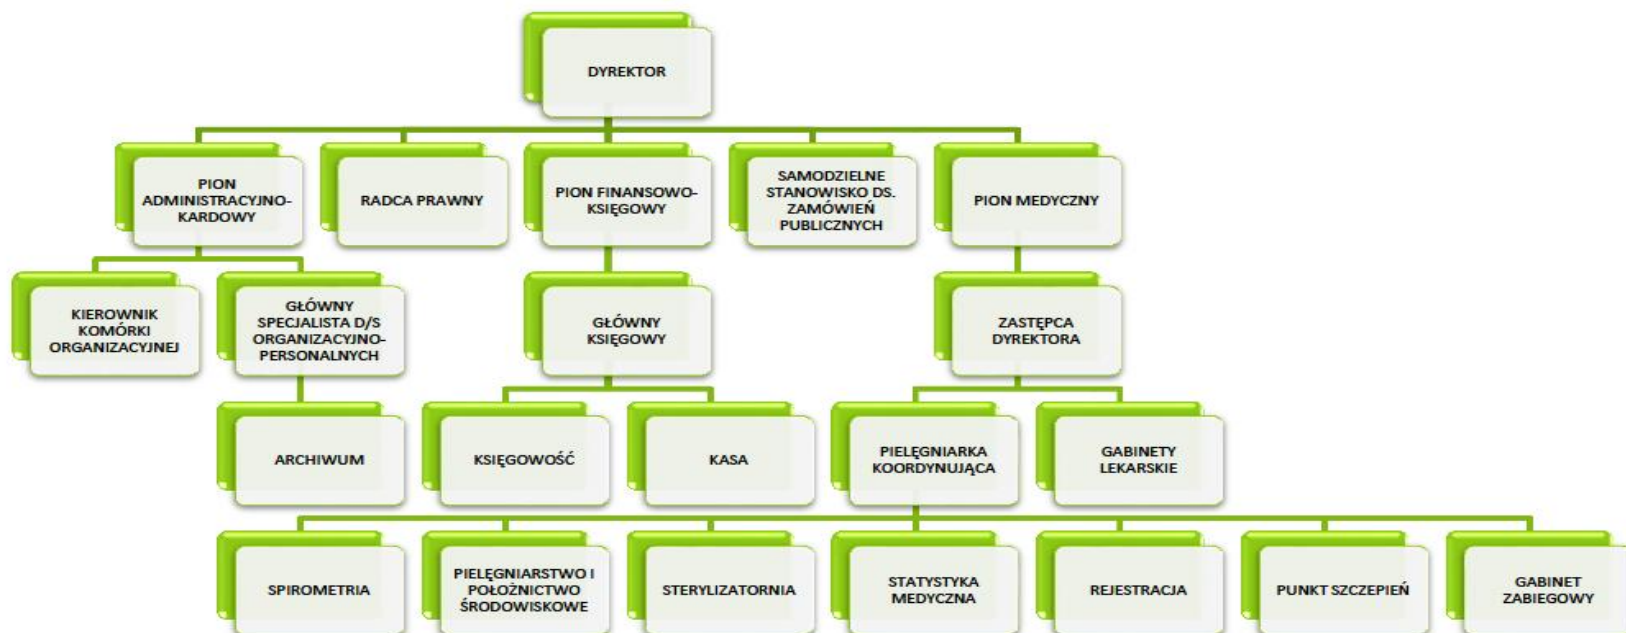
DYREKTOR

PION ADMINISTRACYJNO-KARDOWY

RADCA PRAWNY

PION FINANSOWO-KSIĘGOWY

SAMODZIELNE STANOWISKO DS. ZAMÓWIEŃ PUBLICZNYCH

PION MEDYCZNY

KIEROWNIK KOMÓRKI ORGANIZACYJNEJ

GŁÓWNY SPECJALISTA D/S ORGANIZACYJNO-PERSONALNYCH

GŁÓWNY KSIĘGOWY

ZASTĘPCA DYREKTORA

ARCHIWUM

KSIĘGOWOŚĆ

KASA

PIELĘGNIARKA KOORDYNUJĄCA

GABINETY LEKARSKIE

SPIROMETRIA

PIELĘGNIARSTWO I POŁOŻNICTWO ŚRODOWISKOWE

STERYLIZATORNIA

STATYSTYKA MEDYCZNA

REJESTRACJA

PUNKT SZCZEPIEŃ

GABINET ZABIEGOWY